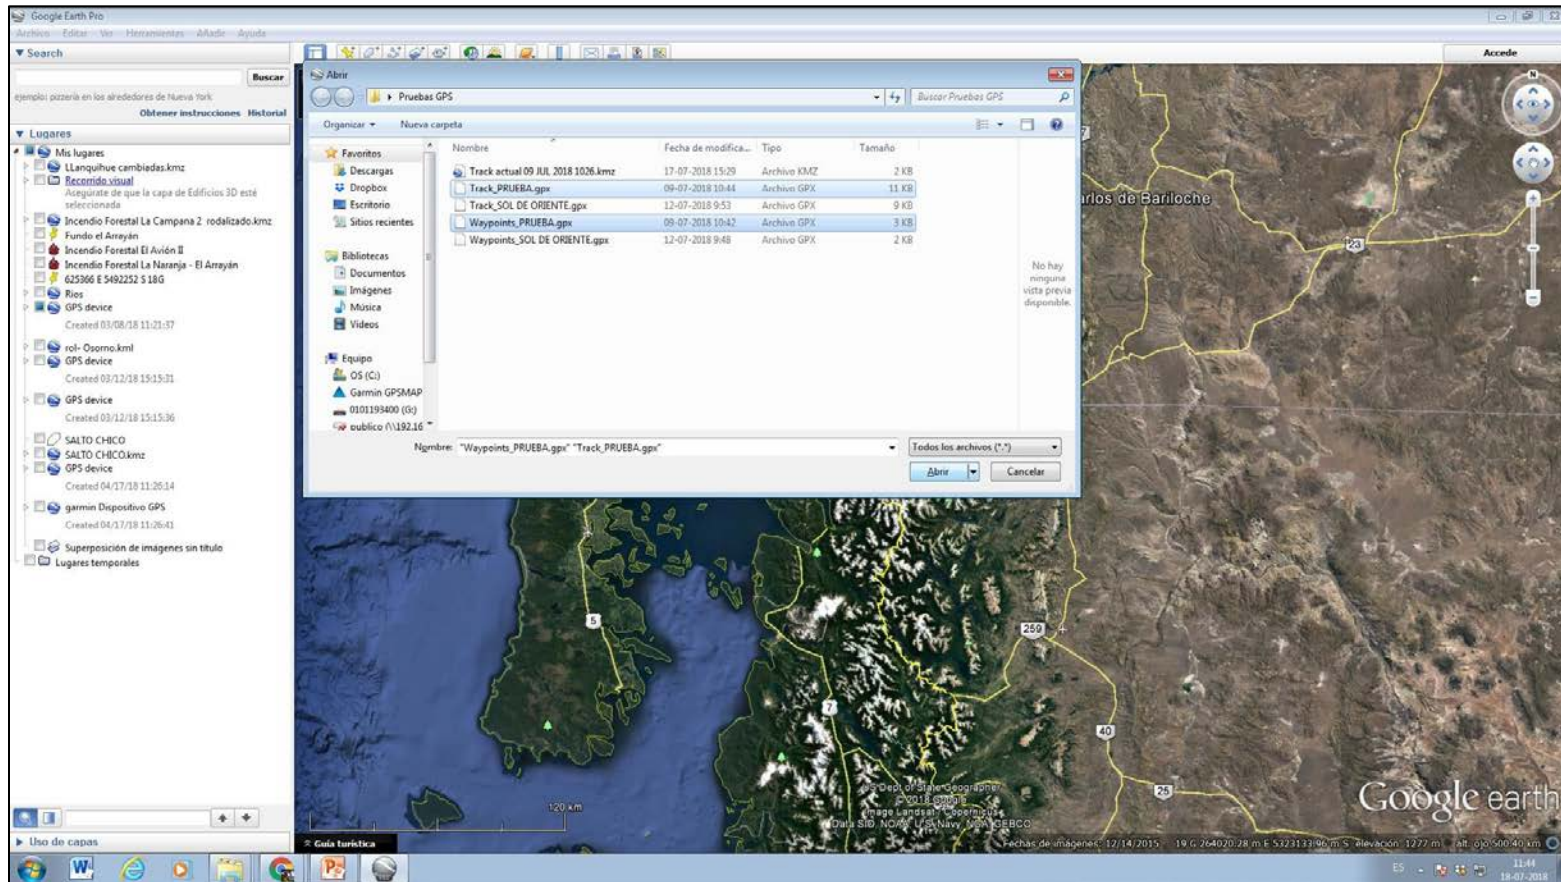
Google Earth Pro
Archivo Editar Ver Herramientas Añadir Ayuda
▼ Search
Buscar
ejemplo: pizzería en los alrededores de Nueva York
Obtener instrucciones Historial
▼ Lugares
Mis lugares
LLanquihue cambiadas.kmz
Recorrido visual
Asegúrate de que la capa de Edificios 3D esté seleccionada
Incendio Forestal La Campana 2 rodalizado.kmz
Fundo el Arrayán
Incendio Forestal El Avión II
Incendio Forestal La Naranja - El Arrayán
625366 E 5492252 S 18G
Ríos
GPS device
Created 03/08/18 11:21:37
rol- Osorno.kml
GPS device
Created 03/12/18 15:15:31
GPS device
Created 03/12/18 15:15:36
SALTO CHICO
SALTO CHICO.kmz
GPS device
Created 04/17/18 11:26:14
garmin Dispositivo GPS
Created 04/17/18 11:26:41
Superposición de imágenes sin título
Lugares temporales
▶ Uso de capas

Abrir
▸ Pruebas GPS
Buscar Pruebas GPS
Organizar ▾ Nueva carpeta
Favoritos
Descargas
Dropbox
Escritorio
Sitios recientes
Bibliotecas
Documentos
Imágenes
Música
Vídeos
Equipo
OS (C:)
Garmin GPSMAP
0101193400 (G:)
publico (\\192.16

| Nombre | Fecha de modifica... | Tipo | Tamaño |
|---|---|---|---|
| Track actual 09 JUL 2018 1026.kmz | 17-07-2018 15:29 | Archivo KMZ | 2 KB |
| Track_PRUEBA.gpx | 09-07-2018 10:44 | Archivo GPX | 11 KB |
| Track_SOL DE ORIENTE.gpx | 12-07-2018 9:53 | Archivo GPX | 9 KB |
| Waypoints_PRUEBA.gpx | 09-07-2018 10:42 | Archivo GPX | 3 KB |
| Waypoints_SOL DE ORIENTE.gpx | 12-07-2018 9:48 | Archivo GPX | 2 KB |

No hay ninguna vista previa disponible.
Nombre: "Waypoints_PRUEBA.gpx" "Track_PRUEBA.gpx"
Todos los archivos (*.*)
Abrir
Cancelar

Accede
rlos de Bariloche
23
5
259
7
40
25
120 km
US Dept of State Geographer
© 2018 Google
Image Landsat / Copernicus
Data SIO, NOAA, U.S. Navy, NGA, GEBCO
Google earth
Guía turística
Fechas de imágenes: 12/14/2015 19 G 264020.28 m E 5323133.96 m S elevación 1277 m alt. ojo 500.40 km
ES 11:44 19-07-2018